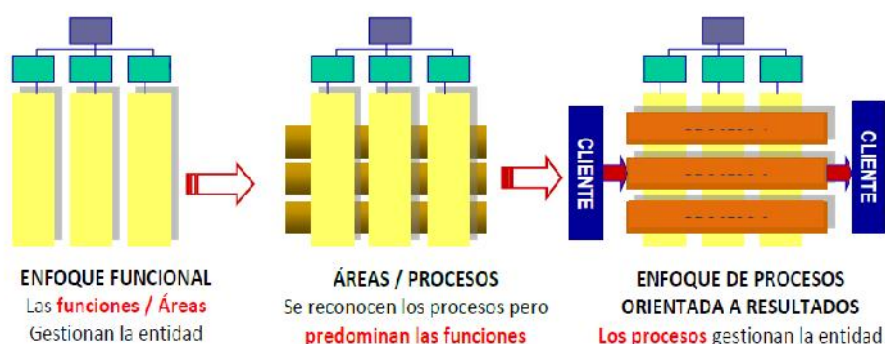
CLIENTE

CLIENTE

ENFOQUE FUNCIONAL
Los funciones / Áreas
Gestionan la entidad

ÁREAS / PROCESOS
Se reconocen los procesos pero
predominan las funciones

ENFOQUE DE PROCESOS
ORIENTADA A RESULTADOS
Los procesos gestionan la entidad